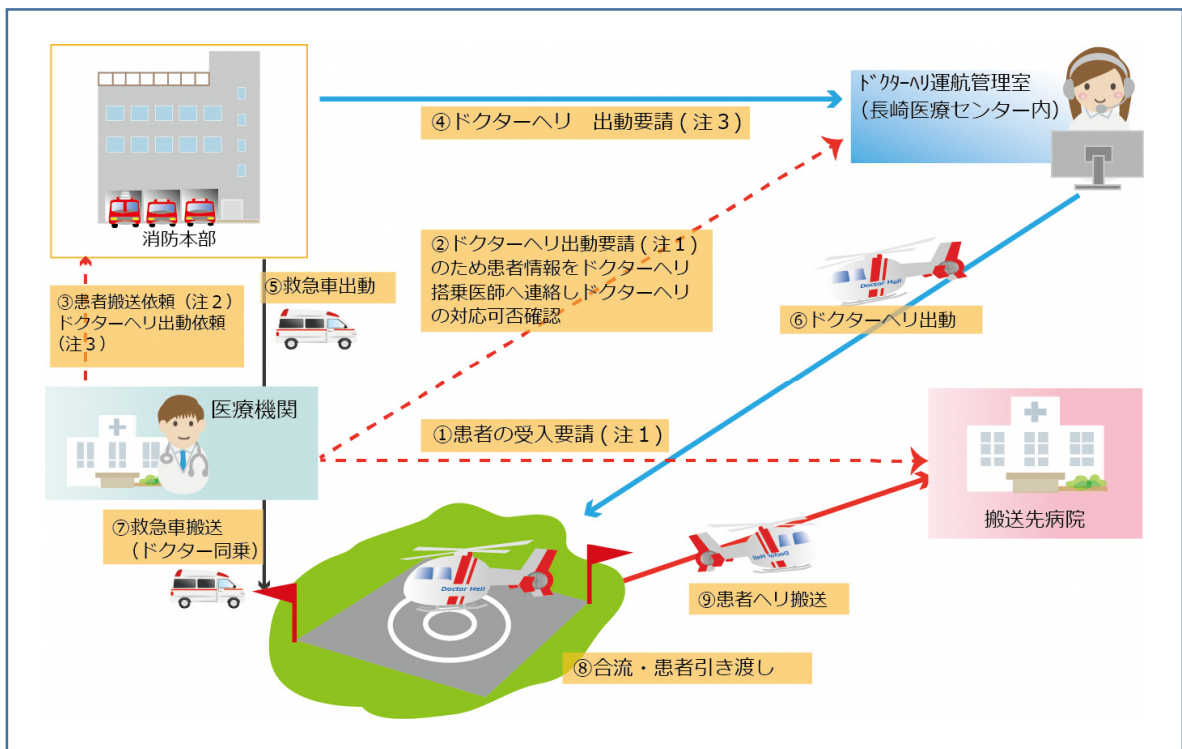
消防本部

④ドクターヘリ　出動要請(注3)

ﾄﾞｸﾀｰﾍﾘ運航管理室
(長崎医療センター内)

②ドクターヘリ出動要請(注1)のため患者情報をドクターヘリ搭乗医師へ連絡しドクターヘリの対応可否確認

③患者搬送依頼(注2)
ドクターヘリ出動依頼(注3)

⑤救急車出動

Doctor Heli

⑥ドクターヘリ出動

医療機関

①患者の受入要請(注1)

⑦救急車搬送
(ドクター同乗)

Doctor Heli

Doctor Heli

⑨患者ヘリ搬送

搬送先病院

⑧合流・患者引き渡し